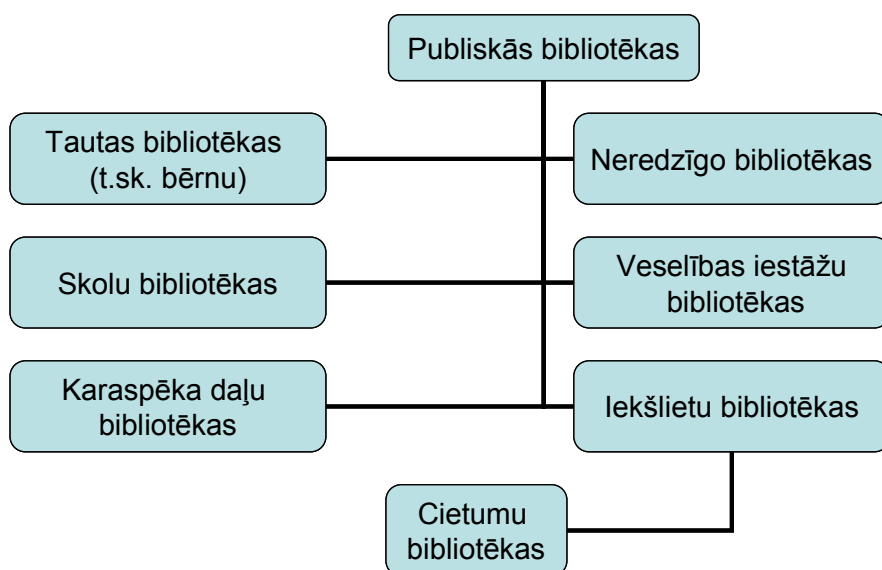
Publiskās bibliotēkas

Tautas bibliotēkas (t.sk. bērnu)

Neredzīgo bibliotēkas

Skolu bibliotēkas

Veselības iestāžu bibliotēkas

Karaspēka daļu bibliotēkas

Iekšlietu bibliotēkas

Cietumu bibliotēkas